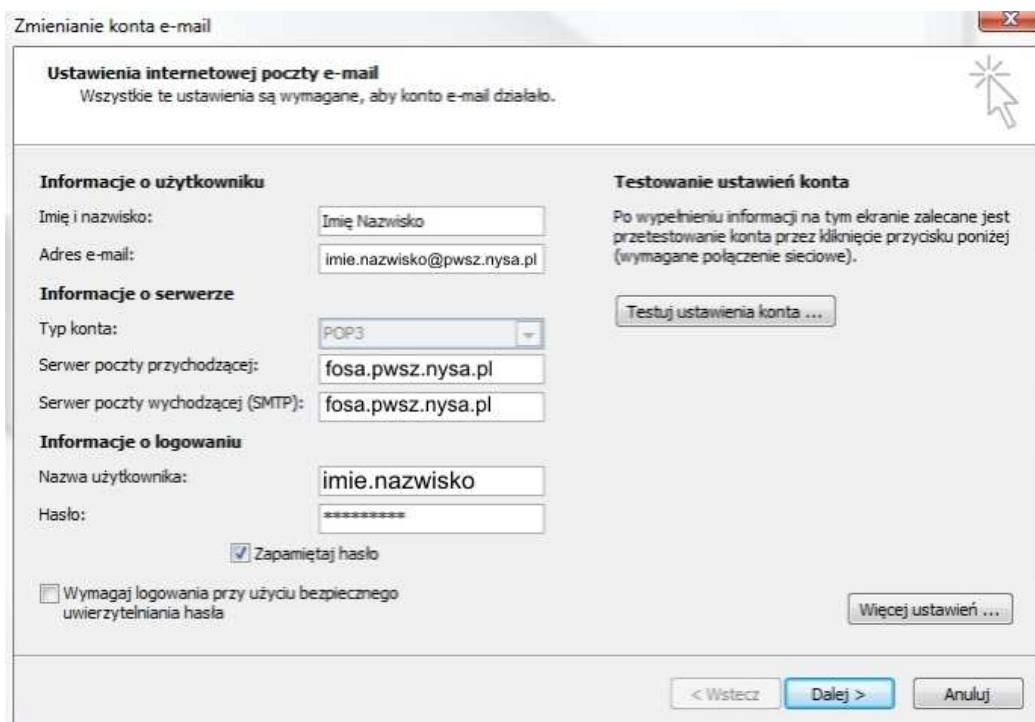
Zmienianie konta e-mail

**Ustawienia internetowej poczty e-mail**
Wszystkie te ustawienia są wymagane, aby konto e-mail działało.

**Informacje o użytkowniku**

Imię i nazwisko: Imię Nazwisko

Adres e-mail: imie.nazwisko@pwsz.nysa.pl

**Informacje o serwerze**

Typ konta: POP3

Serwer poczty przychodzącej: fosa.pwsz.nysa.pl

Serwer poczty wychodzącej (SMTP): fosa.pwsz.nysa.pl

**Informacje o logowaniu**

Nazwa użytkownika: imie.nazwisko

Hasło: **********

Zapamiętaj hasło

Wymagaj logowania przy użyciu bezpiecznego uwierzytelniania hasła

**Testowanie ustawień konta**

Po wypełnieniu informacji na tym ekranie zalecane jest przetestowanie konta przez kliknięcie przycisku poniżej (wymagane połączenie sieciowe).

Testuj ustawienia konta ...

Więcej ustawień ...

< Wstecz Dalej > Anuluj